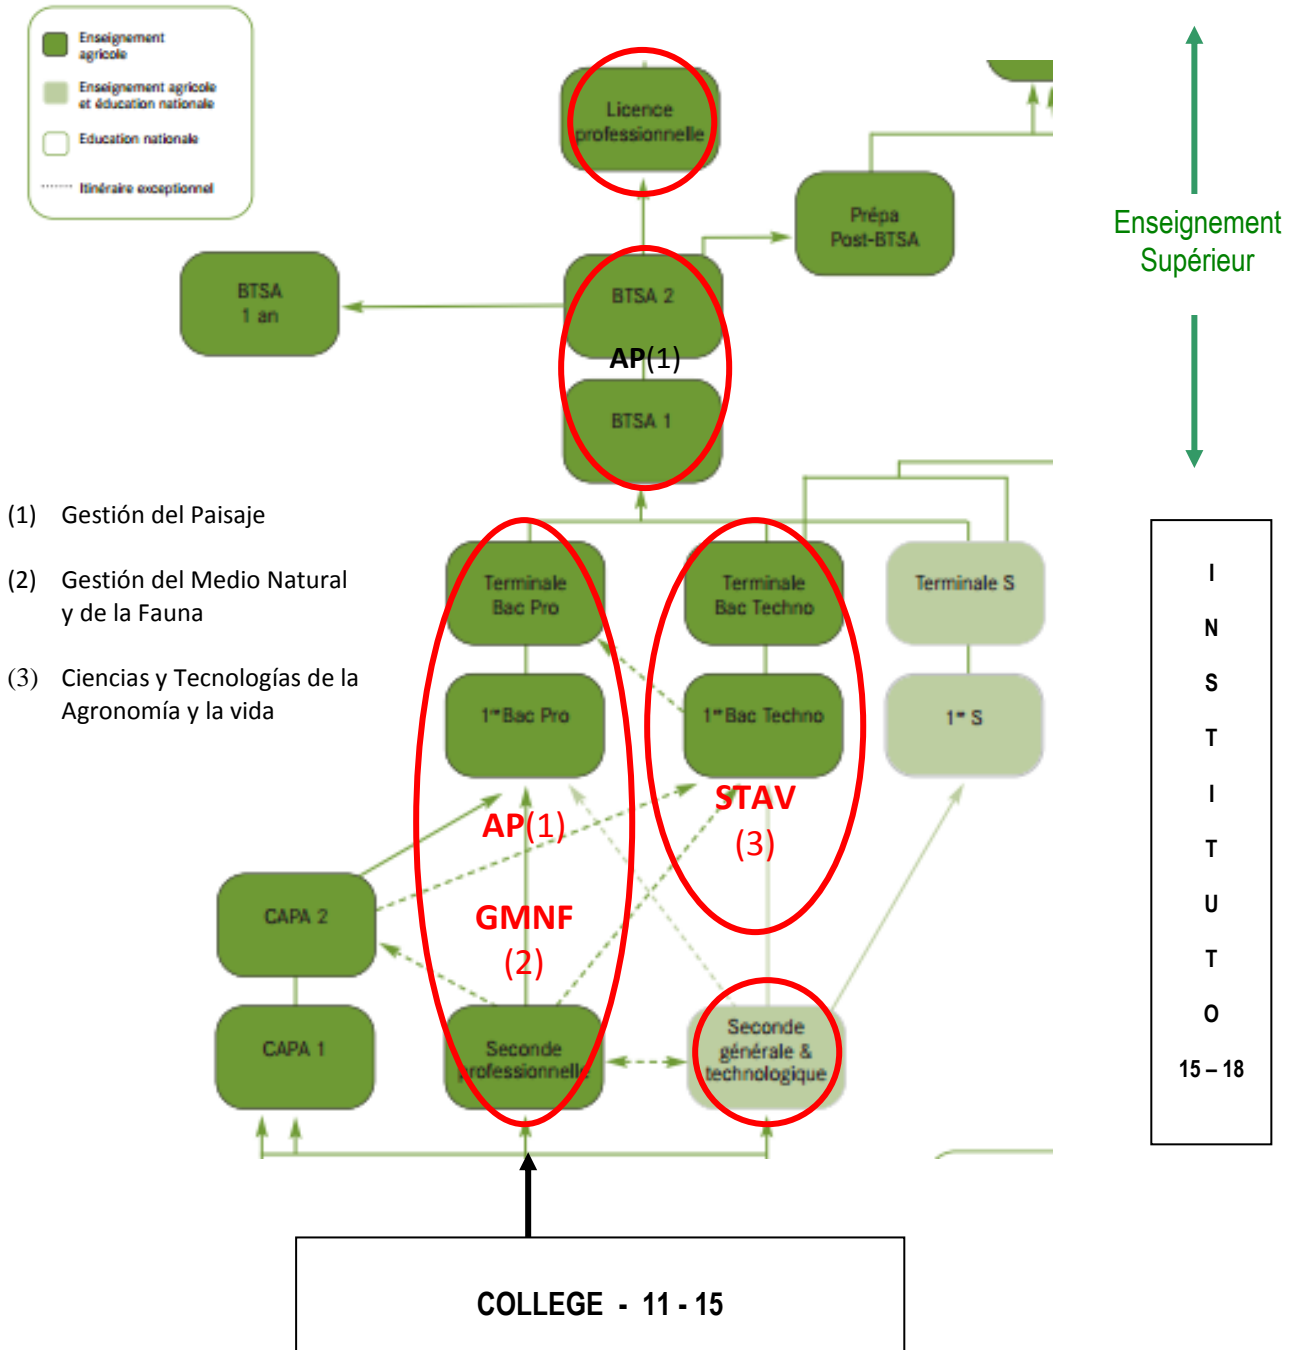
Enseignement agricole

Enseignement agricole et éducation nationale

Education nationale

Itinéraire exceptionnel

Licence professionnelle

Prépa Post-BTSA

Enseignement Supérieur

BTSA 1 an

BTSA 2

AP(1)

BTSA 1

(1) Gestión del Paisaje

(2) Gestión del Medio Natural y de la Fauna

(3) Ciencias y Tecnologías de la Agronomía y la vida

Terminale Bac Pro

Terminale Bac Techno

Terminale S

1re Bac Pro

1re Bac Techno

1re S

I N S T I T U T O

15 – 18

AP(1)

STAV (3)

CAPA 2

GMNF (2)

CAPA 1

Seconde professionnelle

Seconde générale & technologique

COLLEGE - 11 - 15